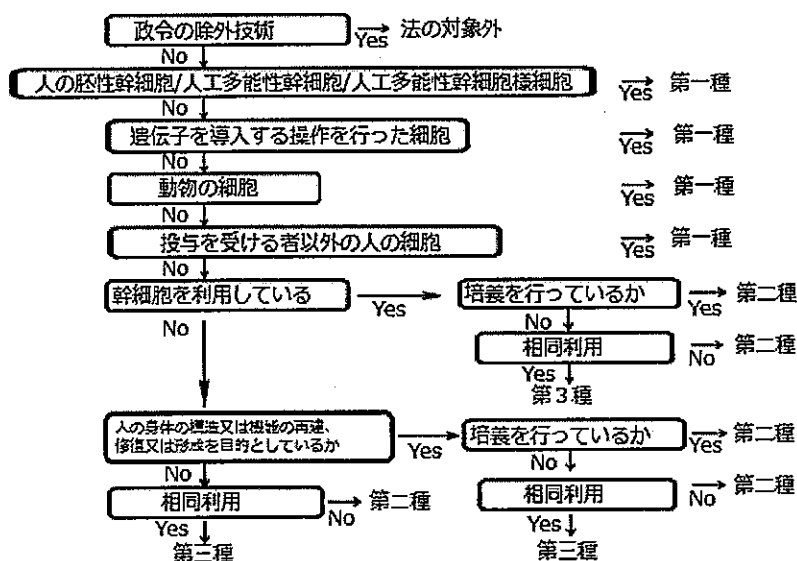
政令の除外技術
Yes 法の対象外
No
人の胚性幹細胞/人工多能性幹細胞/人工多能性幹細胞様細胞
Yes 第一種
No
遺伝子を導入する操作を行った細胞
Yes 第一種
No
動物の細胞
Yes 第一種
No
投与を受ける者以外の人の細胞
Yes 第一種
No
幹細胞を利用している
Yes
培養を行っているか
Yes 第二種
No
相同利用
No 第二種
Yes
第３種
No
人の身体の構造又は機能の再建、修復又は形成を目的としているか
Yes
培養を行っているか
Yes 第二種
No
相同利用
No 第二種
Yes
第三種
No
相同利用
No 第二種
Yes
第三種